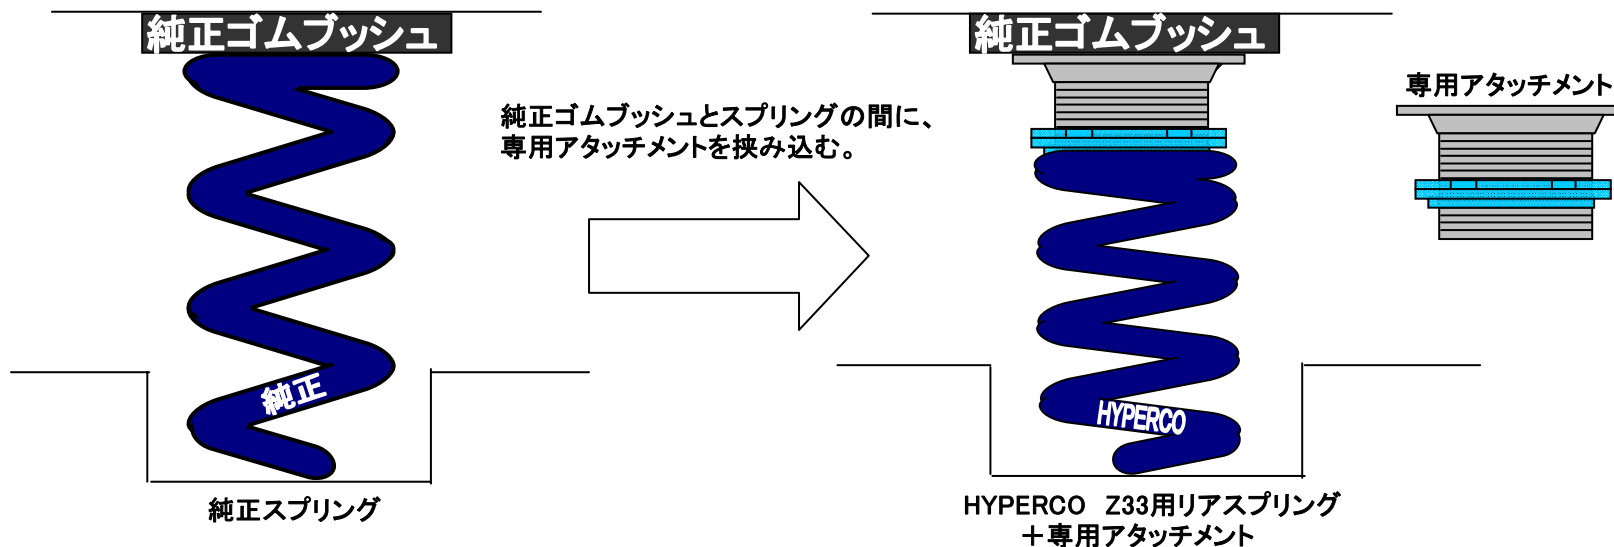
純正ゴムブッシュ

純正

純正スプリング

純正ゴムブッシュとスプリングの間に、
専用アタッチメントを挟み込む。

純正ゴムブッシュ

HYPERCO

HYPERCO　Z33用リアスプリング
＋専用アタッチメント

専用アタッチメント